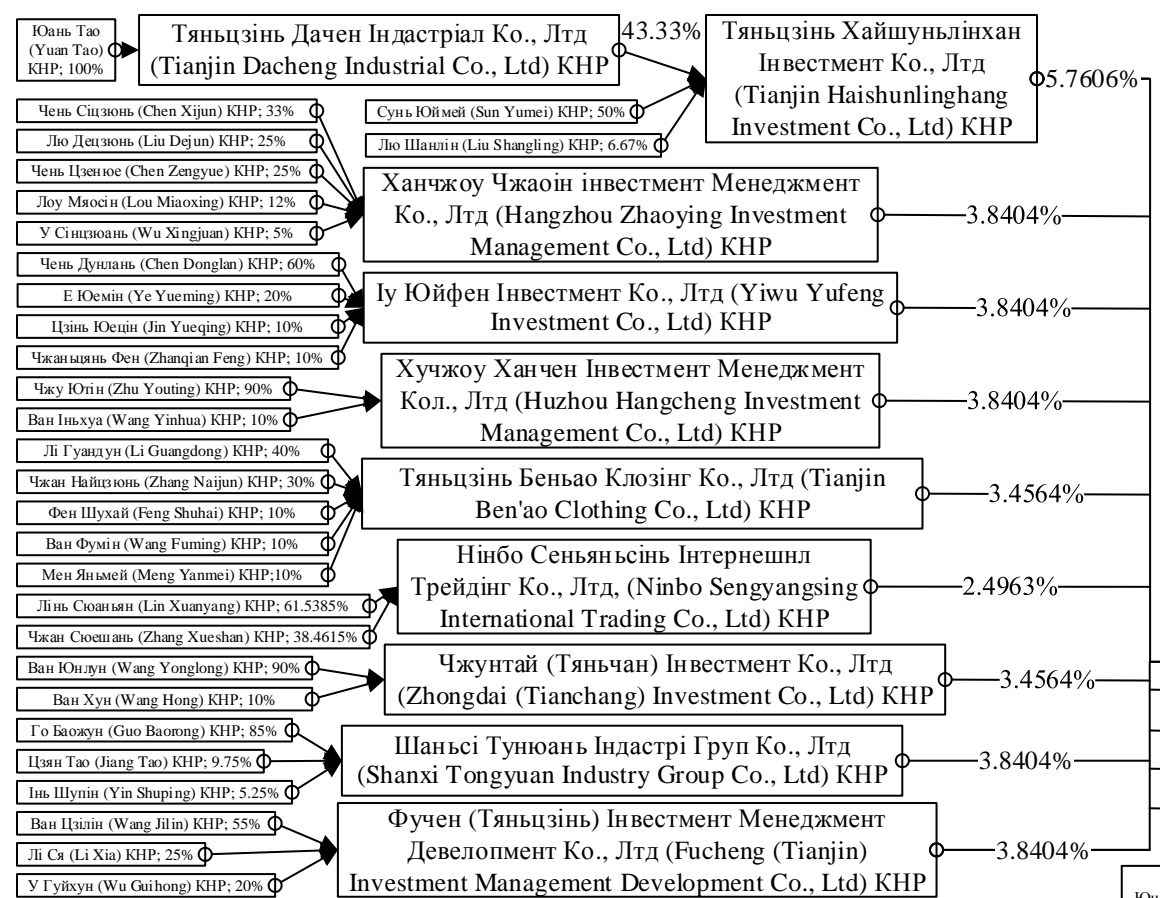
Юань Тао (Yuan Tao) КНР; 100%

Тяньцзінь Дачен Індастріал Ко., Лтд (Tianjin Dacheng Industrial Co., Ltd) КНР

43.33%

Тяньцзінь Хайшуньлінхан Інвестмент Ко., Лтд (Tianjin Haishunlinghang Investment Co., Ltd) КНР

5.7606%

Сунь Юймей (Sun Yumei) КНР; 50%

Лю Шанлін (Liu Shangling) КНР; 6.67%

Чень Сіцзюнь (Chen Xijun) КНР; 33%

Лю Децзюнь (Liu Dejun) КНР; 25%

Чень Цзенюе (Chen Zengyue) КНР; 25%

Лоу Мяосін (Lou Miaoxing) КНР; 12%

У Сінцзюань (Wu Xingjuan) КНР; 5%

Ханчжоу Чжаоін інвестмент Менеджмент Ко., Лтд (Hangzhou Zhaoying Investment Management Co., Ltd) КНР

3.8404%

Чень Дунлань (Chen Donglan) КНР; 60%

Е Юемін (Ye Yueming) КНР; 20%

Цзінь Юецін (Jin Yueqing) КНР; 10%

Чжаньцянь Фен (Zhanqian Feng) КНР; 10%

Іу Юйфен Інвестмент Ко., Лтд (Yiwu Yufeng Investment Co., Ltd) КНР

3.8404%

Чжу Ютін (Zhu Youting) КНР; 90%

Ван Іньхуа (Wang Yinhua) КНР; 10%

Хучжоу Ханчен Інвестмент Менеджмент Кол., Лтд (Huzhou Hangcheng Investment Management Co., Ltd) КНР

3.8404%

Лі Гуандун (Li Guangdong) КНР; 40%

Чжан Найцзюнь (Zhang Naijun) КНР; 30%

Фен Шухай (Feng Shuhai) КНР; 10%

Ван Фумін (Wang Fuming) КНР; 10%

Мен Яньмей (Meng Yanmei) КНР;10%

Тяньцзінь Беньао Клозінг Ко., Лтд (Tianjin Ben'ao Clothing Co., Ltd) КНР

3.4564%

Лінь Сюаньян (Lin Xuanyang) КНР; 61.5385%

Чжан Сюешань (Zhang Xueshan) КНР; 38.4615%

Нінбо Сеньяньсінь Інтернешнл Трейдінг Ко., Лтд, (Ninbo Sengyangsing International Trading Co., Ltd) КНР

2.4963%

Ван Юнлун (Wang Yonglong) КНР; 90%

Ван Хун (Wang Hong) КНР; 10%

Чжунтай (Тяньчан) Інвестмент Ко., Лтд (Zhongdai (Tianchang) Investment Co., Ltd) КНР

3.4564%

Го Баожун (Guo Baorong) КНР; 85%

Цзян Тао (Jiang Tao) КНР; 9.75%

Інь Шупін (Yin Shuping) КНР; 5.25%

Шаньсі Тунюань Індастрі Груп Ко., Лтд (Shanxi Tongyuan Industry Group Co., Ltd) КНР

3.8404%

Ван Цзілін (Wang Jilin) КНР; 55%

Лі Ся (Li Xia) КНР; 25%

У Гуйхун (Wu Guihong) КНР; 20%

Фучен (Тяньцзінь) Інвестмент Менеджмент Девелопмент Ко., Лтд (Fucheng (Tianjin) Investment Management Development Co., Ltd) КНР

3.8404%

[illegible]